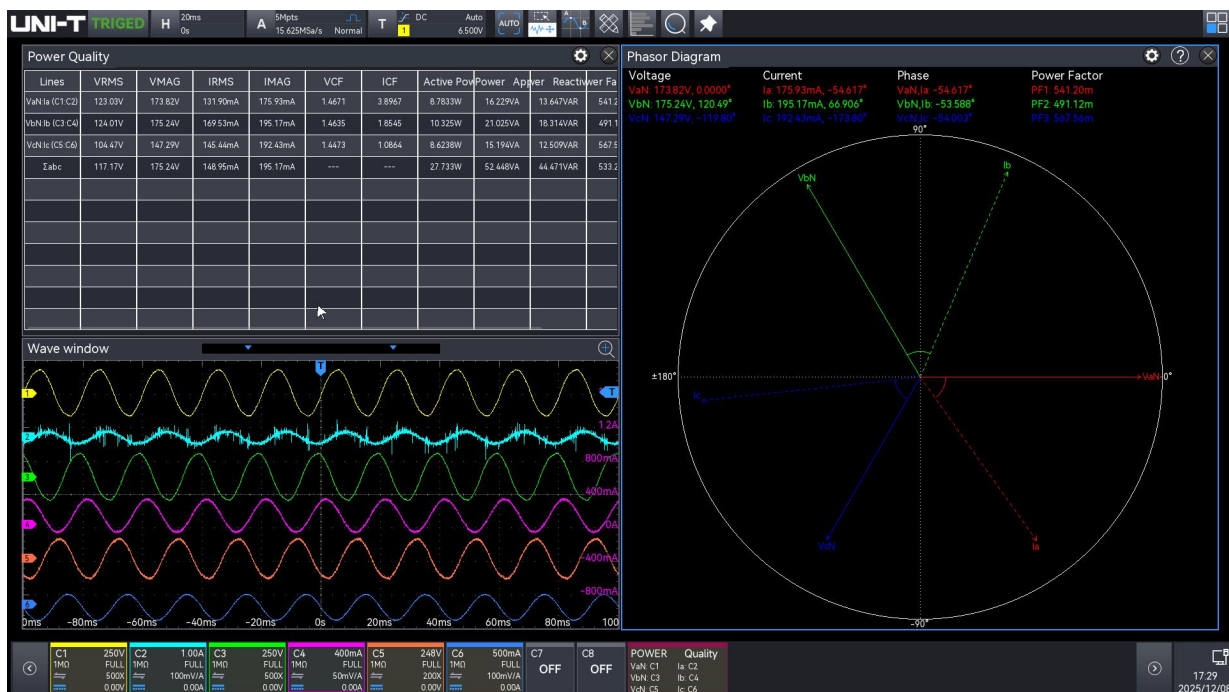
UNI-T TRIGED H 20ms 0s A 5Mpts 15.625MSa/s Normal T DC 1 Auto 6.500V AUTO

Power Quality

| Lines | VRMS | VMAG | IRMS | IMAG | VCF | ICF | Active Pow | Power App | er Reactiv | wer Fa |
|---|---|---|---|---|---|---|---|---|---|---|
| VaN.Ia (C1:C2) | 123.03V | 173.82V | 131.90mA | 175.93mA | 1.4671 | 3.8967 | 8.7833W | 16.229VA | 13.647VAR | 541.2 |
| VbN.Ib (C3:C4) | 124.01V | 175.24V | 169.53mA | 195.17mA | 1.4635 | 1.8545 | 10.325W | 21.025VA | 18.314VAR | 491.1 |
| VcN.Ic (C5:C6) | 104.47V | 147.29V | 145.44mA | 192.43mA | 1.4473 | 1.0864 | 8.6238W | 15.194VA | 12.509VAR | 567.5 |
| Σabc | 117.17V | 175.24V | 148.95mA | 195.17mA | --- | --- | 27.733W | 52.448VA | 44.471VAR | 533.2 |

Wave window

1.2A
800mA
400mA
0A
-400mA
-800mA

0ms -80ms -60ms -40ms -20ms 0s 20ms 40ms 60ms 80ms 100

Phasor Diagram

Voltage
VaN: 173.82V, 0.0000°
VbN: 175.24V, 120.49°
VcN: 147.29V, -119.80°

Current
Ia: 175.93mA, -54.617°
Ib: 195.17mA, 66.906°
Ic: 192.43mA, -173.80°

Phase
VaN,Ia: -54.617°
VbN,Ib: -53.588°
VcN,Ic: -54.003°

Power Factor
PF1: 541.20m
PF2: 491.12m
PF3: 567.56m

90°
VbN
Ib
±180°
Ic
VaN
0°
VcN
Ia
-90°

C1 250V 1MΩ FULL 500X 0.00V
C2 1.00A 1MΩ FULL 100mV/A 0.00A
C3 250V 1MΩ FULL 500X 0.00V
C4 400mA 1MΩ FULL 50mV/A 0.00A
C5 248V 1MΩ FULL 200X 0.00V
C6 500mA 1MΩ FULL 100mV/A 0.00A
C7 OFF
C8 OFF
POWER Quality VaN: C1 Ia: C2 VbN: C3 Ib: C4 VcN: C5 Ic: C6

17:29
2025/12/0